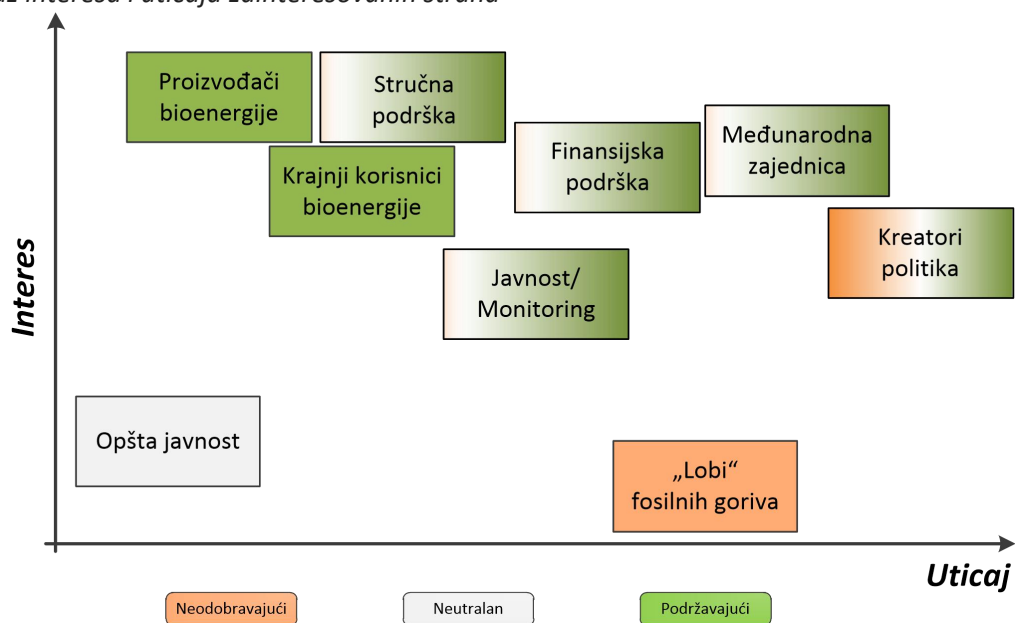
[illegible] interesa i uticaja zainteresovanih strana

Proizvođači bioenergije

Stručna podrška

Finansijska podrška

Međunarodna zajednica

Krajnji korisnici bioenergije

Kreatori politika

Javnost/ Monitoring

Interes

Opšta javnost

„Lobi“ fosilnih goriva

Uticaj

Neodobravajući

Neutralan

Podržavajući